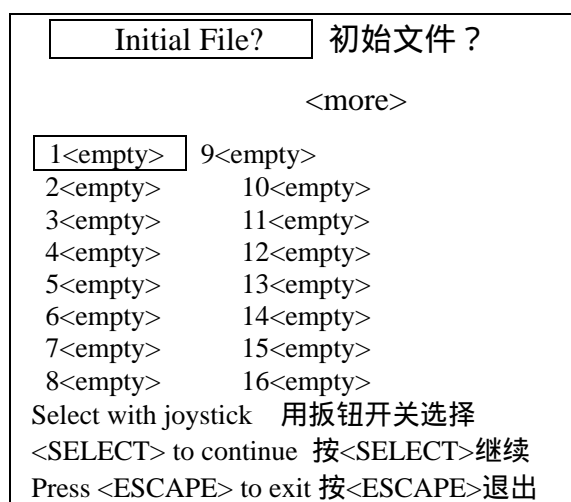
Initial File? 初始文件？

<more>

1<empty> 9<empty>
2<empty> 10<empty>
3<empty> 11<empty>
4<empty> 12<empty>
5<empty> 13<empty>
6<empty> 14<empty>
7<empty> 15<empty>
8<empty> 16<empty>
Select with joystick 用扳钮开关选择
<SELECT> to continue 按<SELECT>继续
Press <ESCAPE> to exit 按<ESCAPE>退出